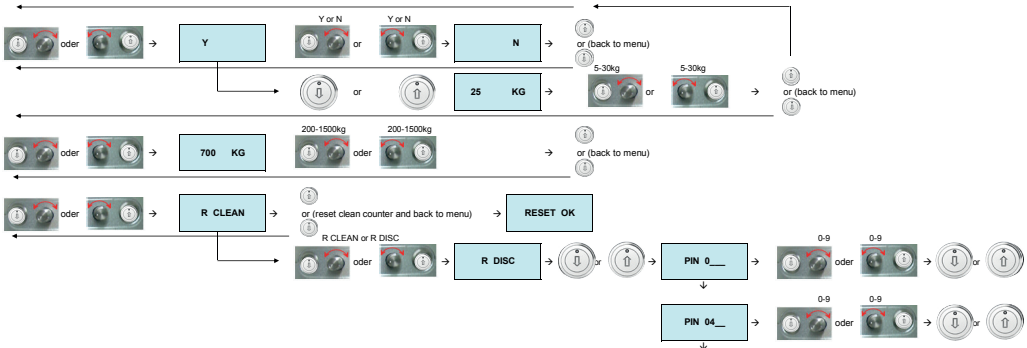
oder → Y

Y or N

Y or N

or → N → or (back to menu)

→ or → 25 KG → 5-30kg 5-30kg or → or (back to menu)

oder → 700 KG

200-1500kg 200-1500kg

oder → or (back to menu)

oder → R CLEAN → or (reset clean counter and back to menu) → RESET OK

R CLEAN or R DISC

oder → R DISC → or → PIN 0___ → 0-9 0-9 oder → or

PIN 04__ → 0-9 0-9 oder → or